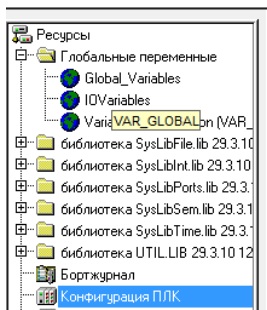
Ресурсы
Глобальные переменные
Global_Variables
IOVariables
Varia VAR_GLOBAL on (VAR_
библиотека SysLibFile.lib 29.3.10
библиотека SysLibInt.lib 29.3.10
библиотека SysLibPorts.lib 29.3.1
библиотека SysLibSem.lib 29.3.1
библиотека SysLibTime.lib 29.3.1
библиотека UTIL.LIB 29.3.10 12
Бортжурнал
Конфигурация ПЛК